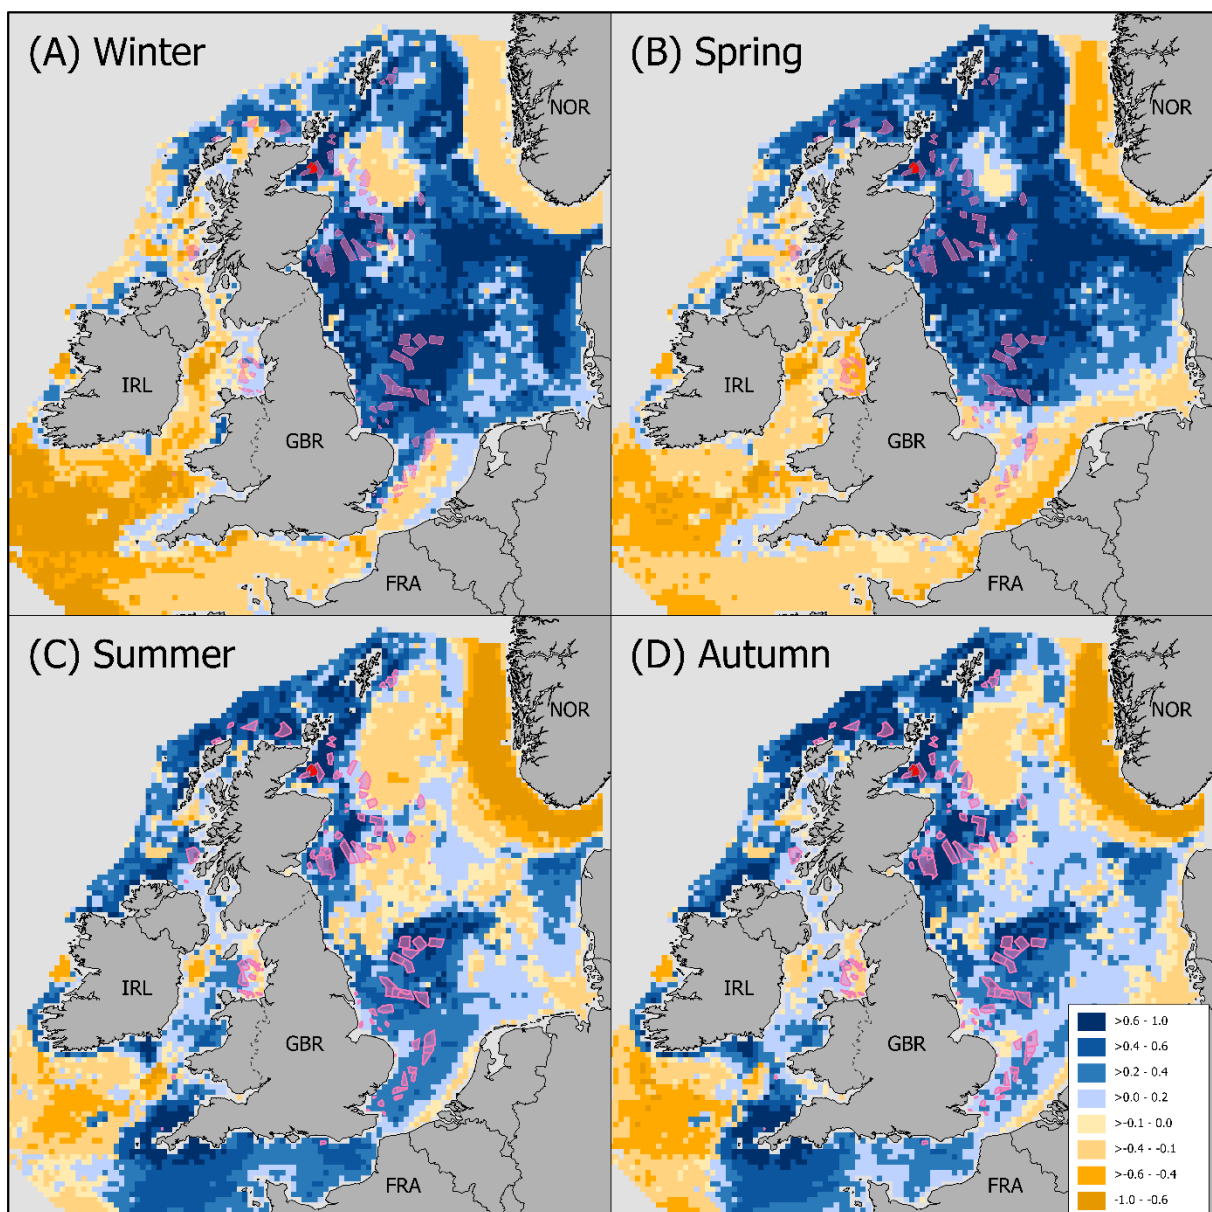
(A) Winter

NOR

IRL

GBR

FRA

(B) Spring

NOR

IRL

GBR

FRA

(C) Summer

NOR

IRL

GBR

FRA

(D) Autumn

NOR

IRL

GBR

FRA

>0.6 - 1.0
>0.4 - 0.6
>0.2 - 0.4
>0.0 - 0.2
>-0.1 - 0.0
>-0.4 - -0.1
>-0.6 - -0.4
-1.0 - -0.6